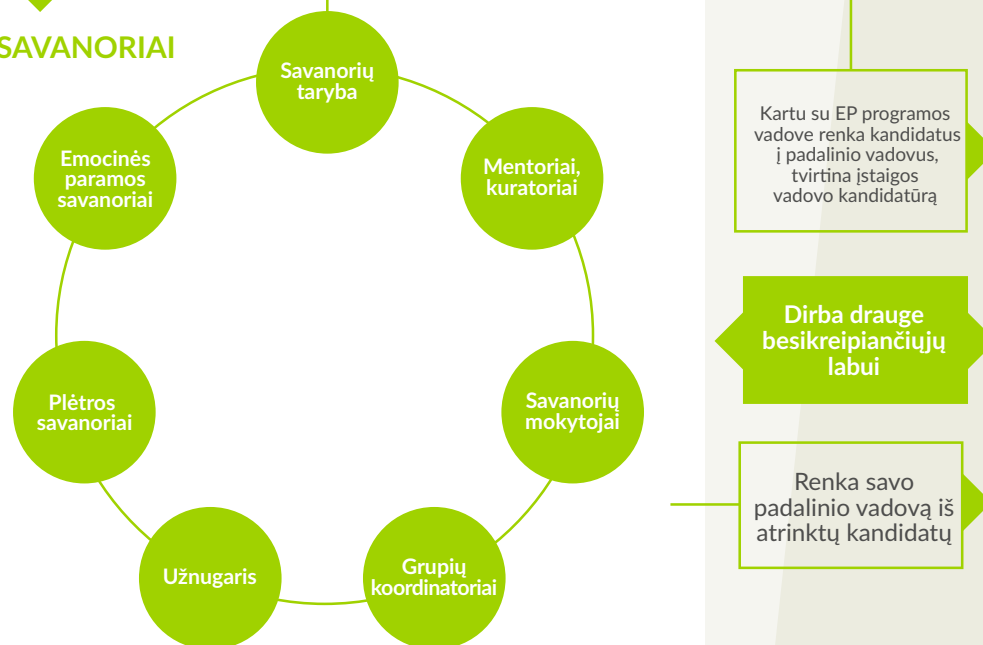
SAVANORIAI

Savanorių taryba

Mentoriai, kuratoriai

Savanorių mokytojai

Grupių koordinatoriai

Užnugaris

Plėtros savanoriai

Emocinės paramos savanoriai

Kartu su EP programos vadove renka kandidatus į padalinio vadovus, tvirtina įstaigos vadovo kandidatūrą

Dirba drauge besikreipiančiųjų labui

Renka savo padalinio vadovą iš atrinktų kandidatų